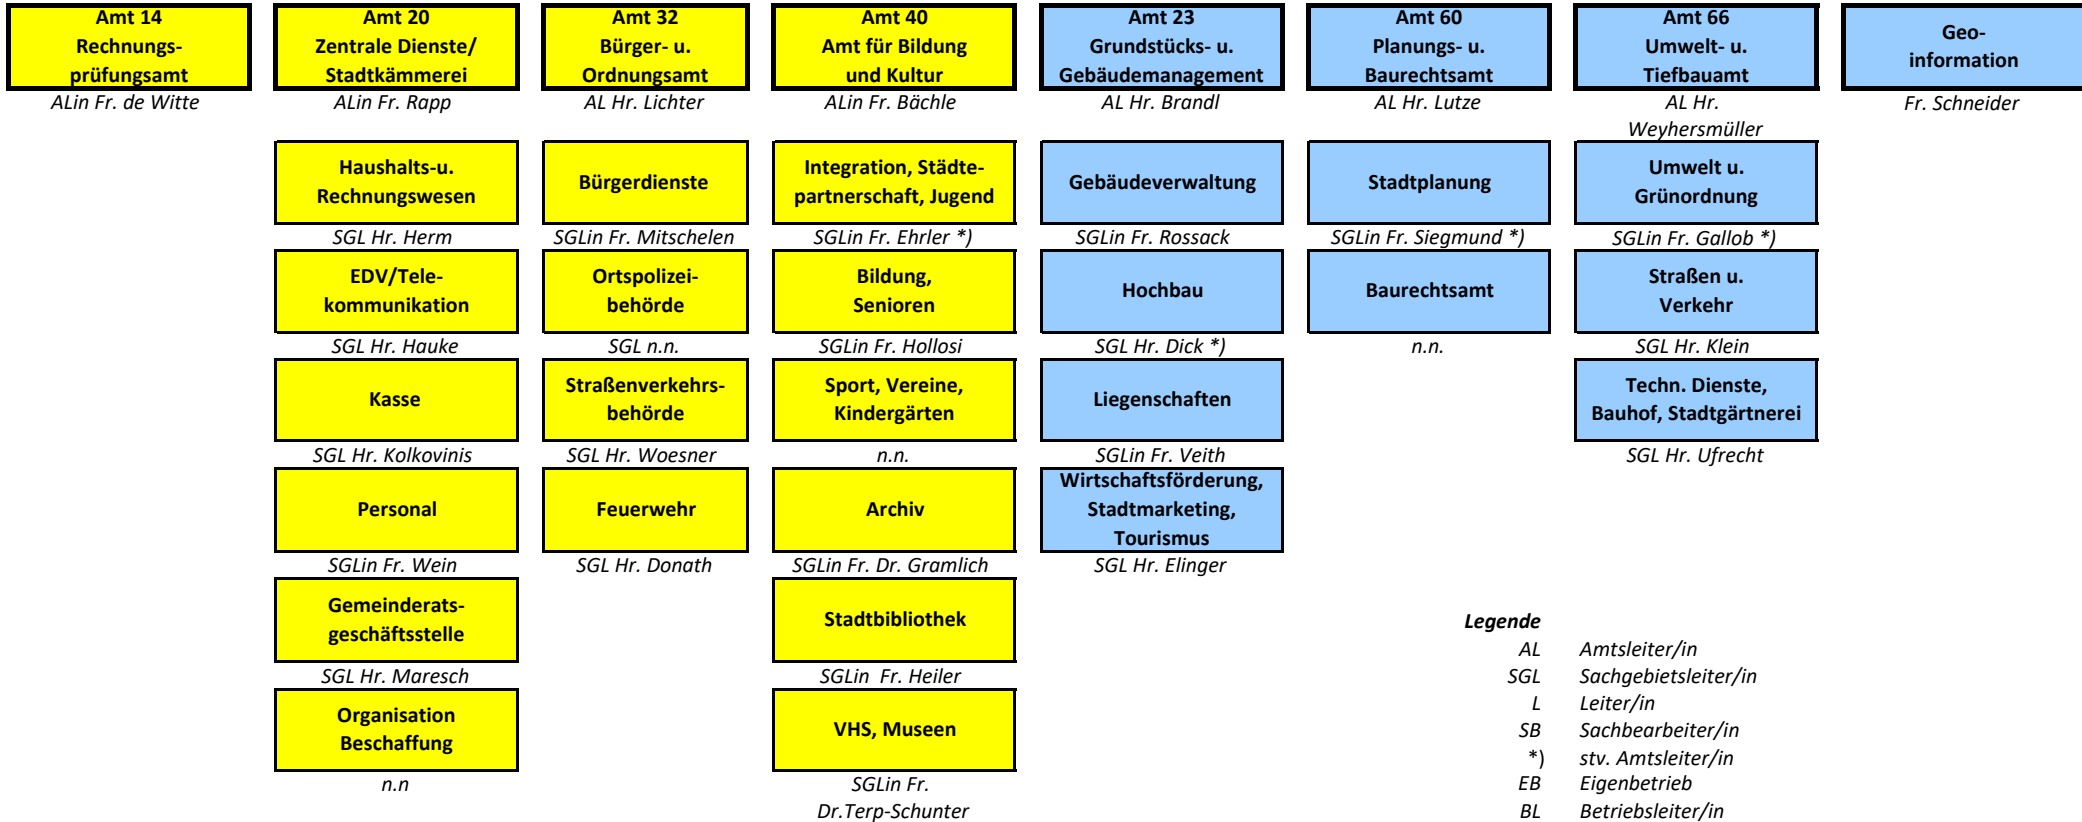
Amt 14
Rechnungsprüfungsamt
ALin Fr. de Witte

Amt 20
Zentrale Dienste/ Stadtkämmerei
ALin Fr. Rapp

Haushalts-u. Rechnungswesen
SGL Hr. Herm

EDV/Telekommunikation
SGL Hr. Hauke

Kasse
SGL Hr. Kolkovinis

Personal
SGLin Fr. Wein

Gemeinderatsgeschäftsstelle
SGL Hr. Maresch

Organisation Beschaffung
n.n

Amt 32
Bürger- u. Ordnungsamt
AL Hr. Lichter

Bürgerdienste
SGLin Fr. Mitschelen

Ortspolizeibehörde
SGL n.n.

Straßenverkehrsbehörde
SGL Hr. Woesner

Feuerwehr
SGL Hr. Donath

Amt 40
Amt für Bildung und Kultur
ALin Fr. Bächle

Integration, Städtepartnerschaft, Jugend
SGLin Fr. Ehrler *)

Bildung, Senioren
SGLin Fr. Hollosi

Sport, Vereine, Kindergärten
n.n.

Archiv
SGLin Fr. Dr. Gramlich

Stadtbibliothek
SGLin Fr. Heiler

VHS, Museen
SGLin Fr. Dr.Terp-Schunter

Amt 23
Grundstücks- u. Gebäudemanagement
AL Hr. Brandl

Gebäudeverwaltung
SGLin Fr. Rossack

Hochbau
SGL Hr. Dick *)

Liegenschaften
SGLin Fr. Veith

Wirtschaftsförderung, Stadtmarketing, Tourismus
SGL Hr. Elinger

Amt 60
Planungs- u. Baurechtsamt
AL Hr. Lutze

Stadtplanung
SGLin Fr. Siegmund *)

Baurechtsamt
n.n.

Amt 66
Umwelt- u. Tiefbauamt
AL Hr. Weyhersmüller

Umwelt u. Grünordnung
SGLin Fr. Gallob *)

Straßen u. Verkehr
SGL Hr. Klein

Techn. Dienste, Bauhof, Stadtgärtnerei
SGL Hr. Ufrecht

Geoinformation
Fr. Schneider

Legende
AL Amtsleiter/in
SGL Sachgebietsleiter/in
L Leiter/in
SB Sachbearbeiter/in
*) stv. Amtsleiter/in
EB Eigenbetrieb
BL Betriebsleiter/in